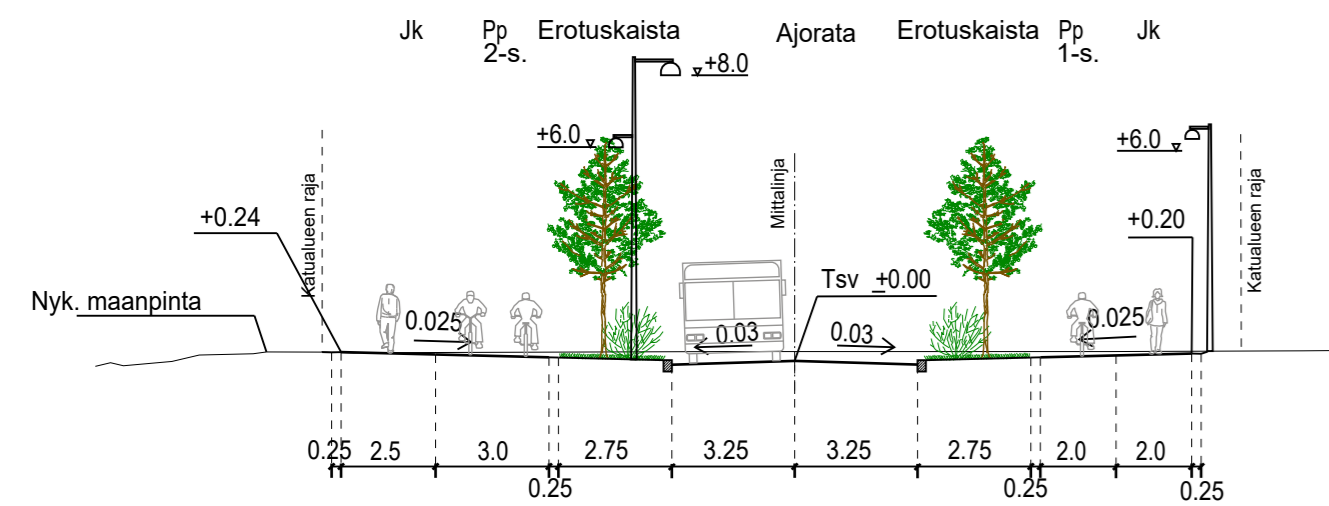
Jk Pp 2-s. Erotuskaista Ajorata Erotuskaista Pp 1-s. Jk

+8.0

+6.0

+6.0

Mittalinja

Katualueen raja

Katualueen raja

+0.24

+0.20

Tsv +0.00

Nyk. maanpinta

0.025

0.03

0.03

0.025

0.25 2.5 3.0 2.75 3.25 3.25 2.75 2.0 2.0

0.25 0.25 0.25